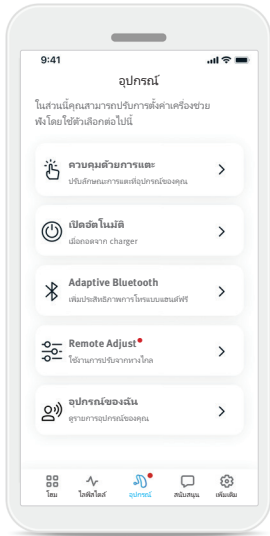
9:41

อุปกรณ์

ในส่วนนี้คุณสามารถปรับการตั้งค่าเครื่องช่วยฟังโดยใช้ตัวเลือกต่อไปนี้

ควบคุมด้วยการแตะ
ปรับลักษณะการแตะที่อุปกรณ์ของคุณ

เปิดอัตโนมัติ
เมื่อถอดจาก charger

Adaptive Bluetooth
เพิ่มประสิทธิภาพการโทรแบบแฮนด์ฟรี

Remote Adjust
ใช้งานการปรับจากทางไกล

อุปกรณ์ของฉัน
ดูรายการอุปกรณ์ของคุณ

โฮม
โปรไฟล์
อุปกรณ์
สนับสนุน
เพิ่มเติม